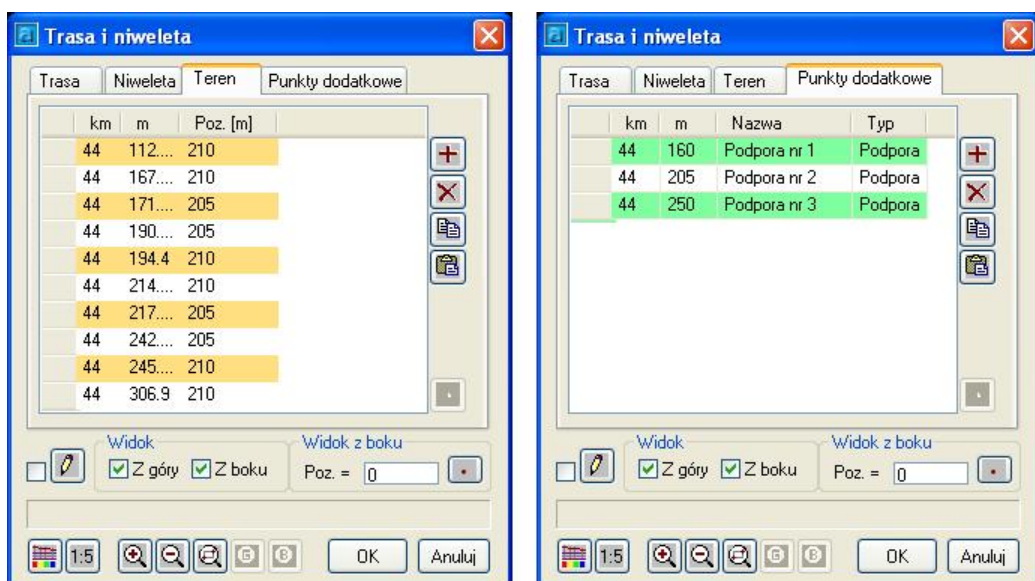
Trasa i niweleta

Trasa | Niweleta | Teren | Punkty dodatkowe

| km | m | Poz. [m] |
|---|---|---|
| 44 | 112.... | 210 |
| 44 | 167.... | 210 |
| 44 | 171.... | 205 |
| 44 | 190.... | 205 |
| 44 | 194.4 | 210 |
| 44 | 214.... | 210 |
| 44 | 217.... | 205 |
| 44 | 242.... | 205 |
| 44 | 245.... | 210 |
| 44 | 306.9 | 210 |

Widok
Z góry  Z boku
Widok z boku
Poz. = 0

1:5
OK
Anuluj

Trasa i niweleta

Trasa | Niweleta | Teren | Punkty dodatkowe

| km | m | Nazwa | Typ |
|---|---|---|---|
| 44 | 160 | Podpora nr 1 | Podpora |
| 44 | 205 | Podpora nr 2 | Podpora |
| 44 | 250 | Podpora nr 3 | Podpora |

Widok
Z góry  Z boku
Widok z boku
Poz. = 0

1:5
OK
Anuluj